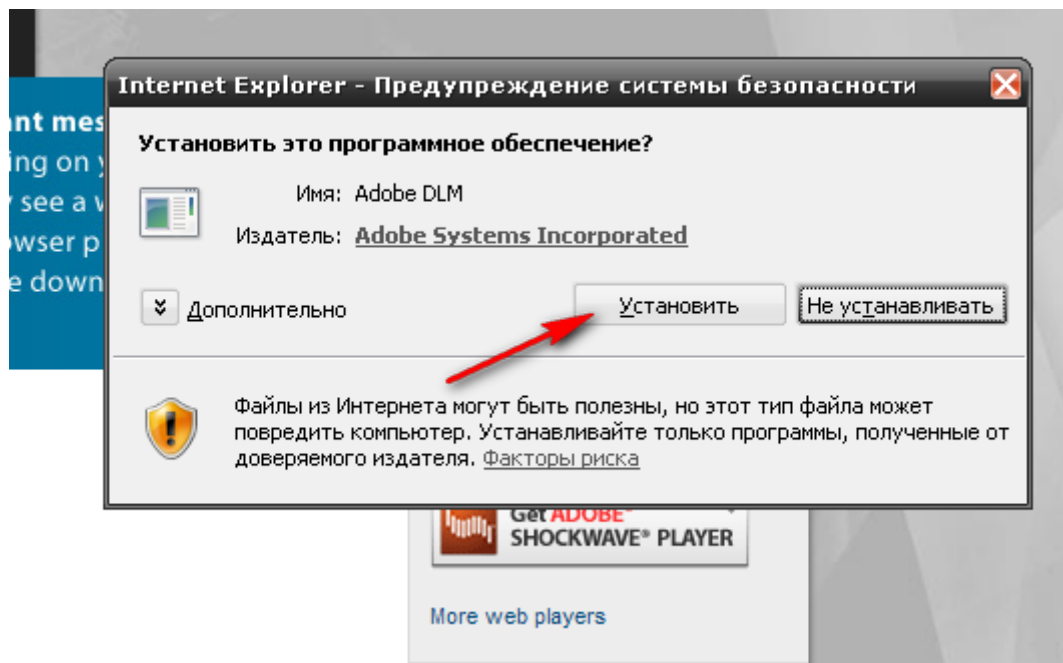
nt mes
ing on y
see a w
owser p
e down

Internet Explorer - Предупреждение системы безопасности

Установить это программное обеспечение?

Имя: Adobe DLM

Издатель: Adobe Systems Incorporated

Дополнительно

Установить

Не устанавливать

Файлы из Интернета могут быть полезны, но этот тип файла может повредить компьютер. Устанавливайте только программы, полученные от доверяемого издателя. Факторы риска

Get ADOBE® SHOCKWAVE® PLAYER

More web players